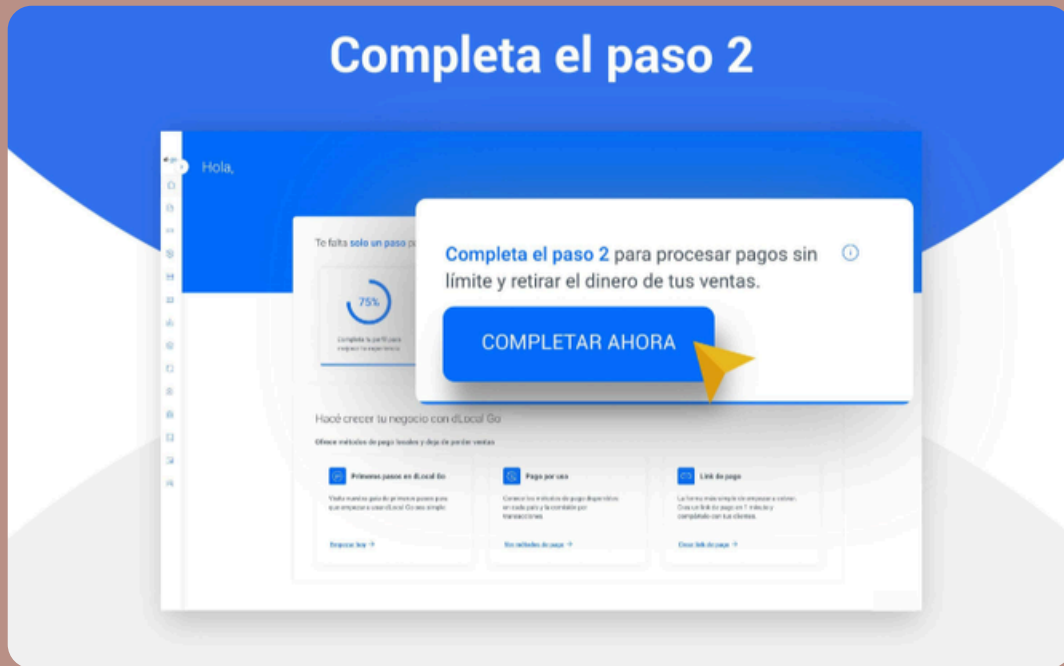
Completa el paso 2

Hola,

Te falta solo un paso p

75%

Completa tu perfil para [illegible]

Completa el paso 2 para procesar pagos sin límite y retirar el dinero de tus ventas.

COMPLETAR AHORA

Hacé crecer tu negocio con dLocal Go

Ofrece métodos de pago locales y deja de perder ventas

Primeros pasos en dLocal Go

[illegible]

Empezar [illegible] →

Pago por uso

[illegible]

Ver métodos de pago →

Link de pago

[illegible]

Crear link de pago →